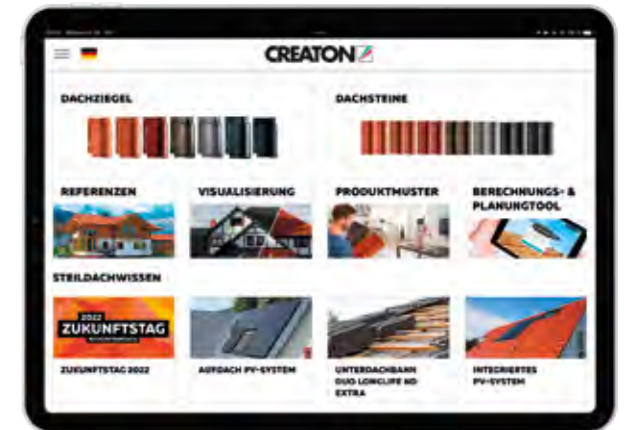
CREATON

DACHZIEGEL

DACHSTEINE

REFERENZEN

VISUALISIERUNG

PRODUKTMUSTER

BERECHNUNGS- & PLANUNGSTOOL

STEILDACHWISSEN

2022
ZUKUNFTSTAG

ZUKUNFTSTAG 2022

AUFDACH PV-SYSTEM

UNTERDACHBAHN DUO LONGLIFE ND EXTRA

INTEGRIERTES PV-SYSTEM